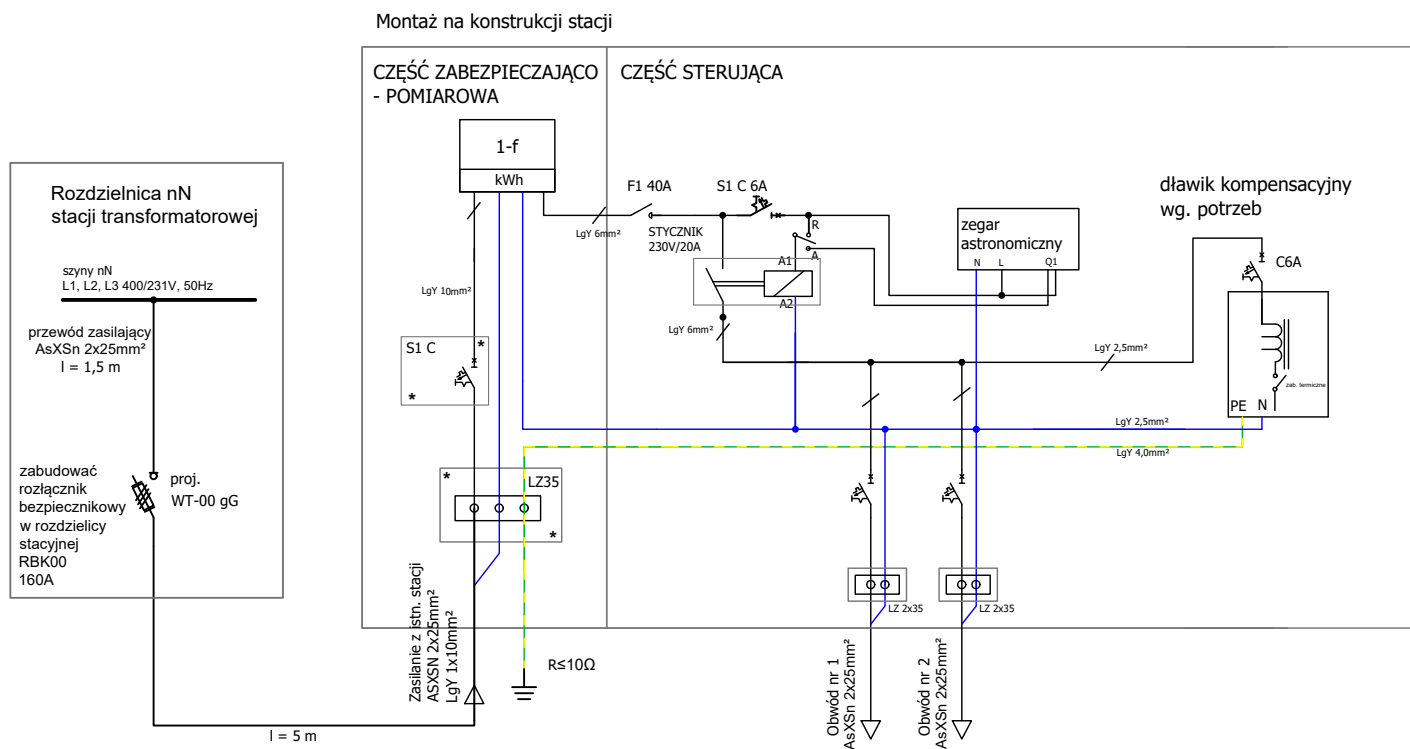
Montaż na konstrukcji stacji

CZĘŚĆ ZABEZPIECZAJĄCO - POMIAROWA

CZĘŚĆ STERUJĄCA

Rozdzielnica nN stacji transformatorowej

szyny nN
L1, L2, L3 400/231V, 50Hz

przewód zasilający
AsXSn 2x25mm²
l = 1,5 m

zabudować rozłącznik bezpiecznikowy w rozdzielicy stacyjnej RBK00 160A

proj.
WT-00 gG

l = 5 m

1-f
kWh

LgY 10mm²

S1 C

LZ35

Zasilanie z istn. stacji
ASXSN 2x25mm²
LgY 1x10mm²

R≤10Ω

F1 40A

LgY 6mm²

S1 C 6A

STYCZNIK
230V/20A

R
A
A1
A2

LgY 6mm²

zegar astronomiczny
N L Q1

dławik kompensacyjny wg. potrzeb

C6A

zab. termiczne

PE N

LgY 2,5mm²

LgY 2,5mm²

LgY 4,0mm²

LZ 2x35

LZ 2x35

Obwód nr 1
AsXSn 2x25mm²

Obwód nr 2
AsXSn 2x25mm²